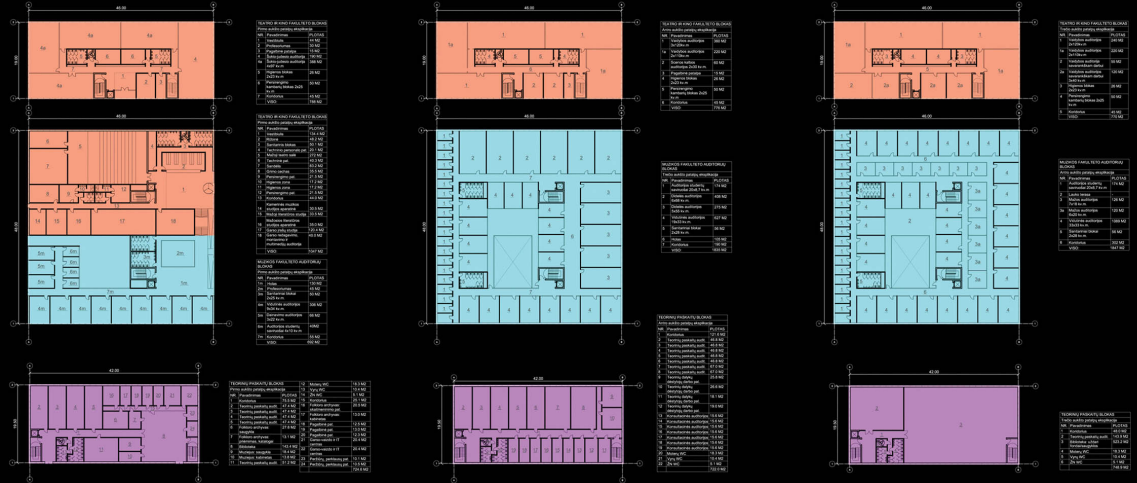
46.00

18.00

TEATRO IR KINO FAKULTETO BLOKAS
Pirmo aukšto patalpų eksplikacija

| NR. | Pavadinimas | PLOTAS |
|---|---|---|
| 1 | Vestibiulis | 44 M2 |
| 2 | Profesoriumas | 30 M2 |
| 3 | Pagalbinė patalpa | 15 M2 |
| 4a | Šokio-judesio auditorija | 190 M2 |
| 4b | Šokio-judesio auditorija | 398 M2 |
| 5 | Higienos blokas | 28 M2 |
| 6 | Persirengimo kambarių blokas | 30 M2 |
| 7 | Koridorius | 45 M2 |
|  | VISO | 780 M2 |

46.00

TEATRO IR KINO FAKULTETO BLOKAS
Antro aukšto patalpų eksplikacija

| NR. | Pavadinimas | PLOTAS |
|---|---|---|
| 1 | Vaidybos auditorija | 380 M2 |
| 1a | Vaidybos auditorija | 220 M2 |
| 2 | Scenos kalbos auditorija | 90 M2 |
| 3 | Pagalbinė patalpa | 15 M2 |
| 4 | Higienos blokas | 28 M2 |
| 5 | Persirengimo kambarių blokas | 30 M2 |
| 6 | Koridorius | 45 M2 |
|  | VISO | 779 M2 |

46.00

TEATRO IR KINO FAKULTETO BLOKAS
Trečio aukšto patalpų eksplikacija

| NR. | Pavadinimas | PLOTAS |
|---|---|---|
| 1 | Vaidybos auditorija | 240 M2 |
| 1a | Vaidybos auditorija | 238 M2 |
| 2 | Vaidybos auditorija | 50 M2 |
| 2a | Vaidybos auditorija | 180 M2 |
| 3 | Higienos blokas | 28 M2 |
| 4 | Persirengimo kambarių blokas | 30 M2 |
| 5 | Koridorius | 45 M2 |
|  | VISO | 710 M2 |

46.00

46.00

TEATRO IR KINO FAKULTETO BLOKAS
Pirmo aukšto patalpų eksplikacija

| NR. | Pavadinimas | PLOTAS |
|---|---|---|
| 1 | Vestibiulis | 134 M2 |
| 2 | Rūbinė | 48.2 M2 |
| 3 | Sandėlis | 50.1 M2 |
| 4 | Techninio personalo pat. | 20.1 M2 |
| 5 | Mažoji teatro salė | 272 M2 |
| 6 | Techninė pat. | 40.3 M2 |
| 7 | Sandėlis | 63.2 M2 |
| 8 | Grimo cechas | 25.5 M2 |
| 9 | Persirengimo pat. | 21.5 M2 |
| 10 | Higienos zona | 17.2 M2 |
| 11 | Higienos zona | 17.2 M2 |
| 12 | Garso studija | 40 M2 |
| 13 | Koridorius | 44.0 M2 |
| 14 | Kameraus studijos aparatinė | 30.5 M2 |
| 15 | Mažoji liberalinė studija | 33.5 M2 |
| 16 | Mažosios televizinė studijos aparatinė | 35.0 M2 |
| 17 | Garso įrašų studija | 120.4 M2 |
| 18 | Garso redagavimo, montavimo ir multimedijos studija | 40.5 M2 |
|  | VISO | 1047 M2 |

MUZIKOS FAKULTETO AUDITORIJŲ BLOKAS
Pirmo aukšto patalpų eksplikacija

| NR. | Pavadinimas | PLOTAS |
|---|---|---|
| 1m | Holas | 130 M2 |
| 2m | Profesoriumas | 45 M2 |
| 3m | Sanitariniai blokai | 24 M2 |
| 4m | Vaizdinės auditorijos | 306 M2 |
| 5m | Sanitariniai auditorija | 66 M2 |
| 6m | Auditorija studentų savimokslai | 40 M2 |
| 7m | Koridorius | 155 M2 |
|  | VISO | 800 M2 |

MUZIKOS FAKULTETO AUDITORIJŲ BLOKAS
Antro aukšto patalpų eksplikacija

| NR. | Pavadinimas | PLOTAS |
|---|---|---|
| 1 | Auditorija studentų savimokslai | 174 M2 |
| 2 | Grupinės auditorijos | 408 M2 |
| 3 | Grupinės auditorijos | 273 M2 |
| 4 | Vaizdinės auditorijos | 627 M2 |
| 5 | Sanitariniai blokai | 56 M2 |
| 6 | Holas | 155 M2 |
| 7 | Koridorius | 160 M2 |
|  | VISO | 1853 M2 |

MUZIKOS FAKULTETO AUDITORIJŲ BLOKAS
Antro aukšto patalpų eksplikacija

| NR. | Pavadinimas | PLOTAS |
|---|---|---|
| 1 | Auditorija studentų savimokslai | 174 M2 |
| 2 | Laukų terasa | |
| 3 | Mažos auditorijos | 126 M2 |
| 3a | Mažos auditorijos | 120 M2 |
| 4 | Vidutinės auditorijos | 1069 M2 |
| 5 | Sanitariniai blokai | 56 M2 |
| 6 | Koridorius | 302 M2 |
|  | VISO | 1847 M2 |

TEORINIŲ PASKAITŲ BLOKAS
Antro aukšto patalpų eksplikacija

| NR. | Pavadinimas | PLOTAS |
|---|---|---|
| 1 | Koridorius | 171.6 M2 |
| 2 | Teorinių paskaitų audit. | 46.6 M2 |
| 3 | Teorinių paskaitų audit. | 46.6 M2 |
| 4 | Teorinių paskaitų audit. | 46.6 M2 |
| 5 | Teorinių paskaitų audit. | 46.6 M2 |
| 6 | Teorinių paskaitų audit. | 46.6 M2 |
| 7 | Teorinių paskaitų audit. | 57.0 M2 |
| 8 | Teorinių paskaitų audit. | 57.0 M2 |
| 9 | Teorinių paskaitų audit. | 57.0 M2 |
| 10 | Teorinių dalykų dėstytojų darbo pat. | 16.1 M2 |
| 11 | Teorinių dalykų dėstytojų darbo pat. | 19.2 M2 |
| 12 | Teorinių dalykų dėstytojų darbo pat. | 18.1 M2 |
| 13 | Teorinių dalykų dėstytojų darbo pat. | 19.2 M2 |
| 14 | Konsultacinės auditorijos | 18.5 M2 |
| 15 | Konsultacinės auditorijos | 13.6 M2 |
| 16 | Konsultacinės auditorijos | 13.6 M2 |
| 17 | Konsultacinės auditorijos | 13.6 M2 |
| 18 | Konsultacinės auditorijos | 13.6 M2 |
| 19 | Konsultacinės auditorijos | 13.6 M2 |
| 20 | Moterų WC | 16.3 M2 |
| 21 | Vyrų WC | 10.4 M2 |
| 22 | Žm.WC | 5.1 M2 |
|  | VISO | 822.6 M2 |

42.00

TEORINIŲ PASKAITŲ BLOKAS
Pirmo aukšto patalpų eksplikacija

| NR. | Pavadinimas | PLOTAS |
|---|---|---|
| 1 | Koridorius | 76.6 M2 |
| 2 | Teorinių paskaitų audit. | 47.4 M2 |
| 3 | Teorinių paskaitų audit. | 47.4 M2 |
| 4 | Teorinių paskaitų audit. | 47.4 M2 |
| 5 | Teorinių paskaitų audit. | 47.4 M2 |
| 6 | Fotografijos laboratorija | 27.6 M2 |
| 7 | Fotografijos studija | |
| 8 | Foto/video montavimo ir redagavimo patalpos | 13.1 M2 |
| 9 | Biblioteka | 143 M2 |
| 10 | Muzikinio įrašų klausymosi salė | 18.4 M2 |
| 11 | Teorinių paskaitų audit. | 21.2 M2 |
| 12 | Moterų WC | 16.3 M2 |
| 13 | Vyrų WC | 10.4 M2 |
| 14 | Žm.WC | 5.1 M2 |
| 15 | Koridorius | 26.1 M2 |
| 16 | Fotografijos archyvas | 13.0 M2 |
| 17 | Fotografijos archyvas | 12 M2 |
| 18 | Pagalbinė pat. | 12.5 M2 |
| 19 | Pagalbinė pat. | 12.5 M2 |
| 20 | Pagalbinė pat. | 13.0 M2 |
| 21 | Dėstytojų kambarys | 20.4 M2 |
| 22 | Garso studija | 20.4 M2 |
| 23 | Pagalbinė pat. | 19.1 M2 |
| 24 | Perkėlos patalpa | 12.3 M2 |
|  | VISO | 724.6 M2 |

42.00

TEORINIŲ PASKAITŲ BLOKAS
Trečio aukšto patalpų eksplikacija

| NR. | Pavadinimas | PLOTAS |
|---|---|---|
| 1 | Koridorius | 48.5 M2 |
| 2 | Teorinių paskaitų audit. | 143.9 M2 |
| 3 | Biblioteka | 525.2 M2 |
| 4 | Moterų WC | 16.3 M2 |
| 5 | Vyrų WC | 10.4 M2 |
| 6 | Žm.WC | 5.1 M2 |
|  | VISO | 749.8 M2 |